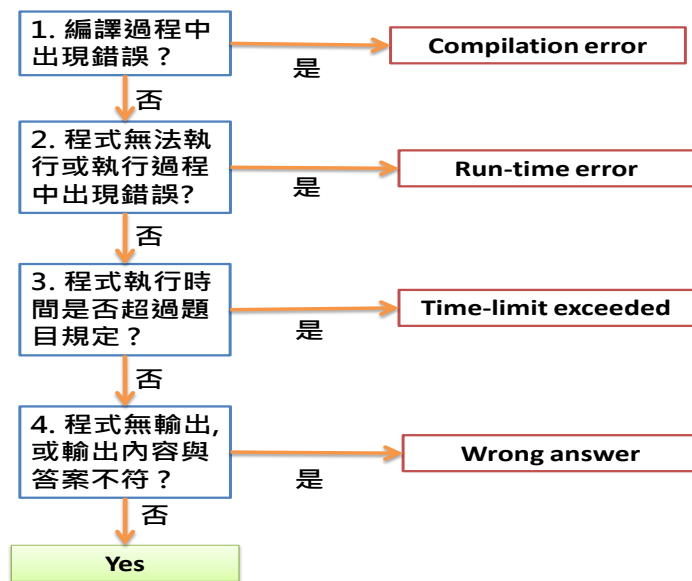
1. 編譯過程中出現錯誤？

是

Compilation error

否

2. 程式無法執行或執行過程中出現錯誤?

是

Run-time error

否

3. 程式執行時間是否超過題目規定？

是

Time-limit exceeded

否

4. 程式無輸出,或輸出內容與答案不符？

是

Wrong answer

否

Yes